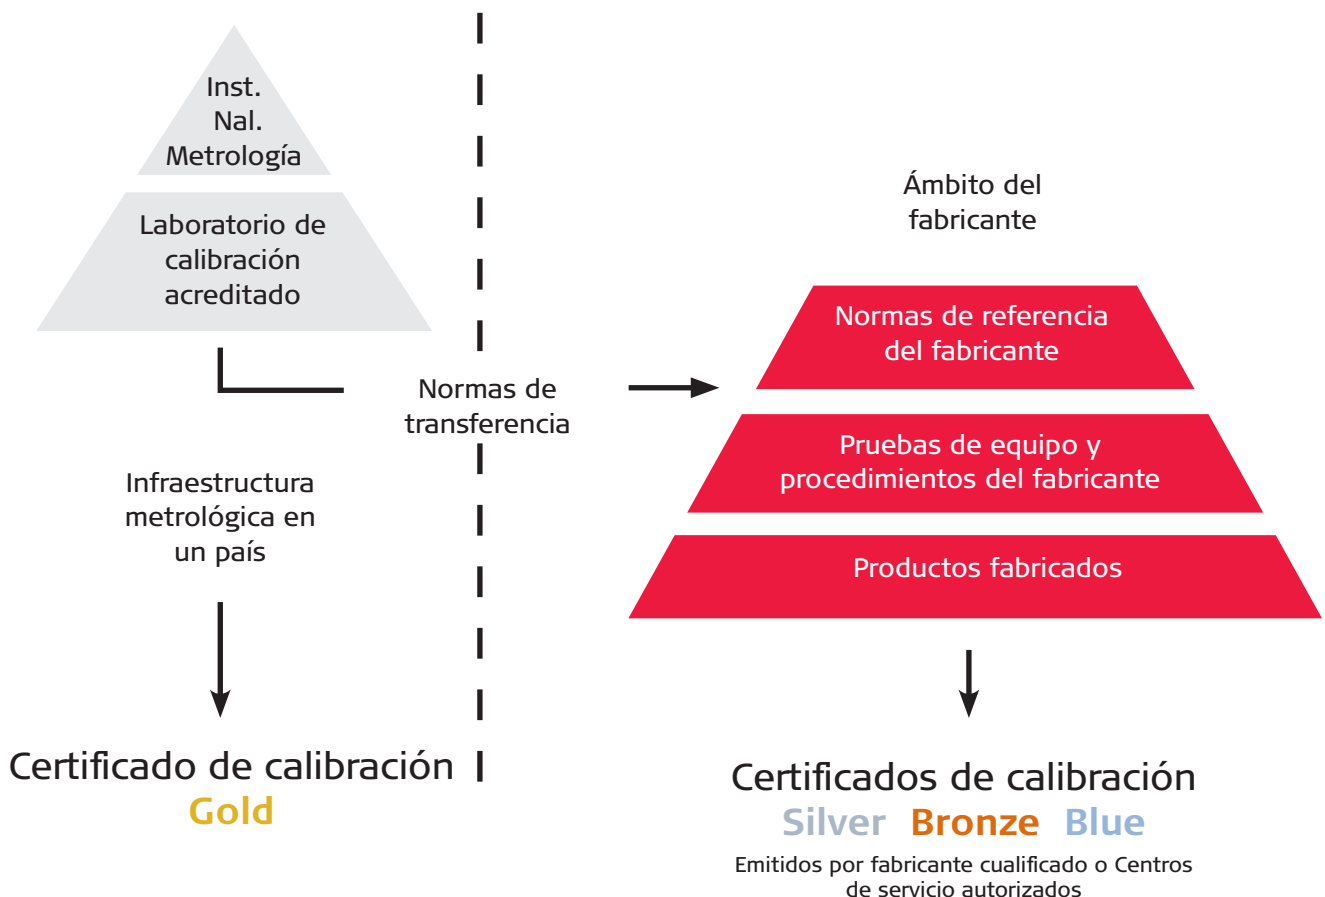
Inst.
Nal.
Metrología

Laboratorio de calibración acreditado

Normas de transferencia

Infraestructura metrológica en un país

Certificado de calibración
Gold

Ámbito del fabricante

Normas de referencia del fabricante

Pruebas de equipo y procedimientos del fabricante

Productos fabricados

Certificados de calibración
Silver Bronze Blue

Emitidos por fabricante cualificado o Centros de servicio autorizados